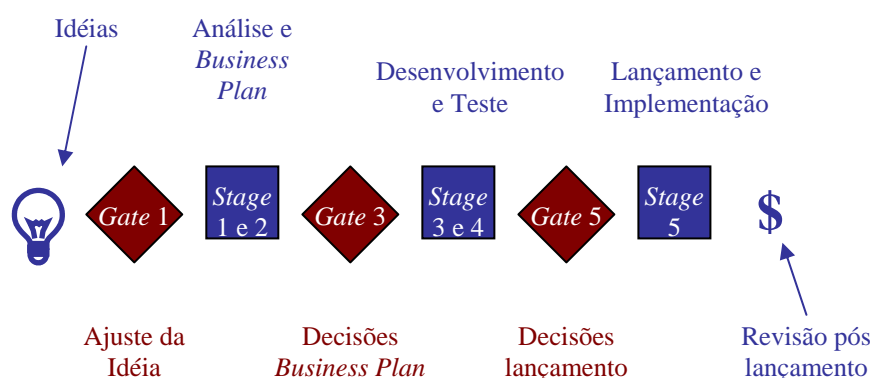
Idéias

Análise e Business Plan

Desenvolvimento e Teste

Lançamento e Implementação

Gate 1

Stage 1 e 2

Gate 3

Stage 3 e 4

Gate 5

Stage 5

$

Ajuste da Idéia

Decisões Business Plan

Decisões lançamento

Revisão pós lançamento